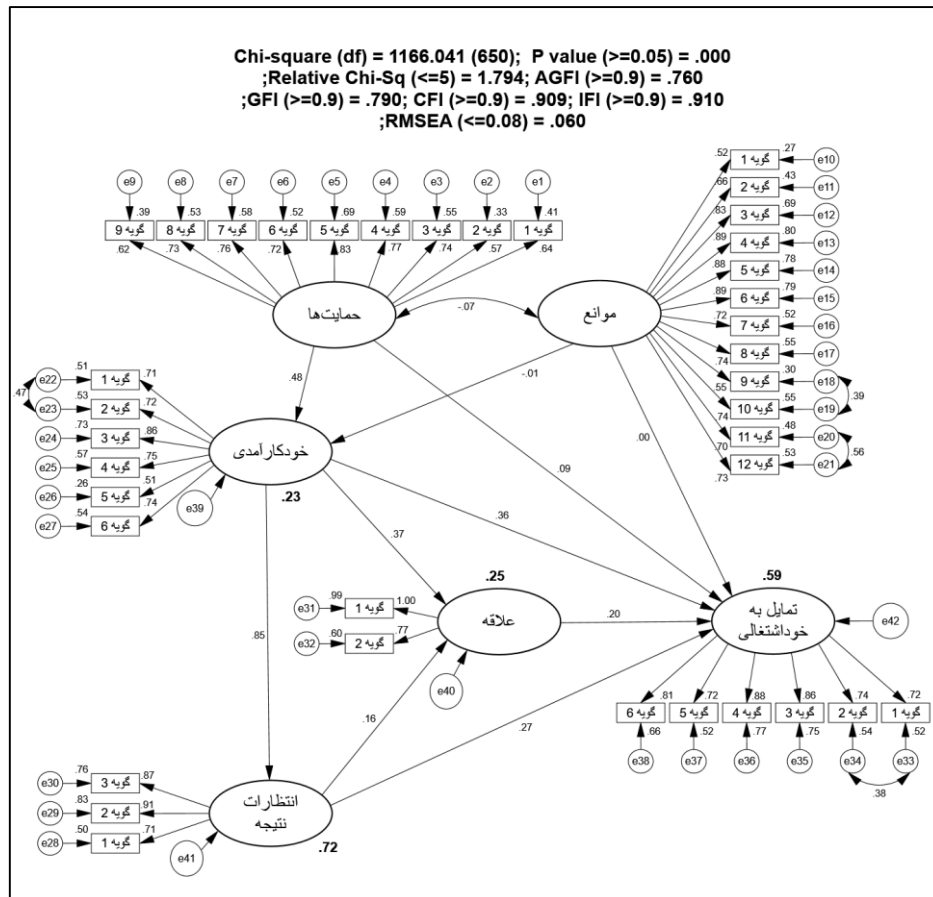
Chi-square (df) = 1166.041 (650); P value (>=0.05) = .000
;Relative Chi-Sq (<=5) = 1.794; AGFI (>=0.9) = .760
;GFI (>=0.9) = .790; CFI (>=0.9) = .909; IFI (>=0.9) = .910
;RMSEA (<=0.08) = .060

e9 e8 e7 e6 e5 e4 e3 e2 e1
.39 .53 .58 .52 .69 .59 .55 .33 .41
گویه 9 گویه 8 گویه 7 گویه 6 گویه 5 گویه 4 گویه 3 گویه 2 گویه 1
.62 .73 .76 .72 .83 .77 .74 .57 .64

حمایت‌ها
-.07
موانع

.52 گویه 1 .27 e10
.66 گویه 2 .43 e11
.83 گویه 3 .69 e12
.89 گویه 4 .80 e13
.88 گویه 5 .78 e14
.89 گویه 6 .79 e15
.72 گویه 7 .52 e16
.74 گویه 8 .55 e17
.55 گویه 9 .30 e18
.74 گویه 10 .55 e19
.70 گویه 11 .48 e20
.73 گویه 12 .53 e21
.39
.56

.48
-.01
.00
.09

e22 .51 گویه 1 .71
.47
e23 .53 گویه 2 .72
e24 .73 گویه 3 .86
e25 .57 گویه 4 .75
e26 .26 گویه 5 .51
e27 .54 گویه 6 .74

خودکارآمدی
.23
e39

.36
.37

.25
.59

e31 .99 گویه 1 1.00
e32 .60 گویه 2 .77
علاقه
e40
.20

تمایل به خوداشتغالی
e42

.85
.16
.27

گویه 6 .81 گویه 5 .72 گویه 4 .88 گویه 3 .86 گویه 2 .74 گویه 1 .72
.66 .52 .77 .75 .54 .52
e38 e37 e36 e35 e34 e33
.38

e30 .76 گویه 3 .87
e29 .83 گویه 2 .91
e28 .50 گویه 1 .71
انتظارات نتیجه
e41
.72